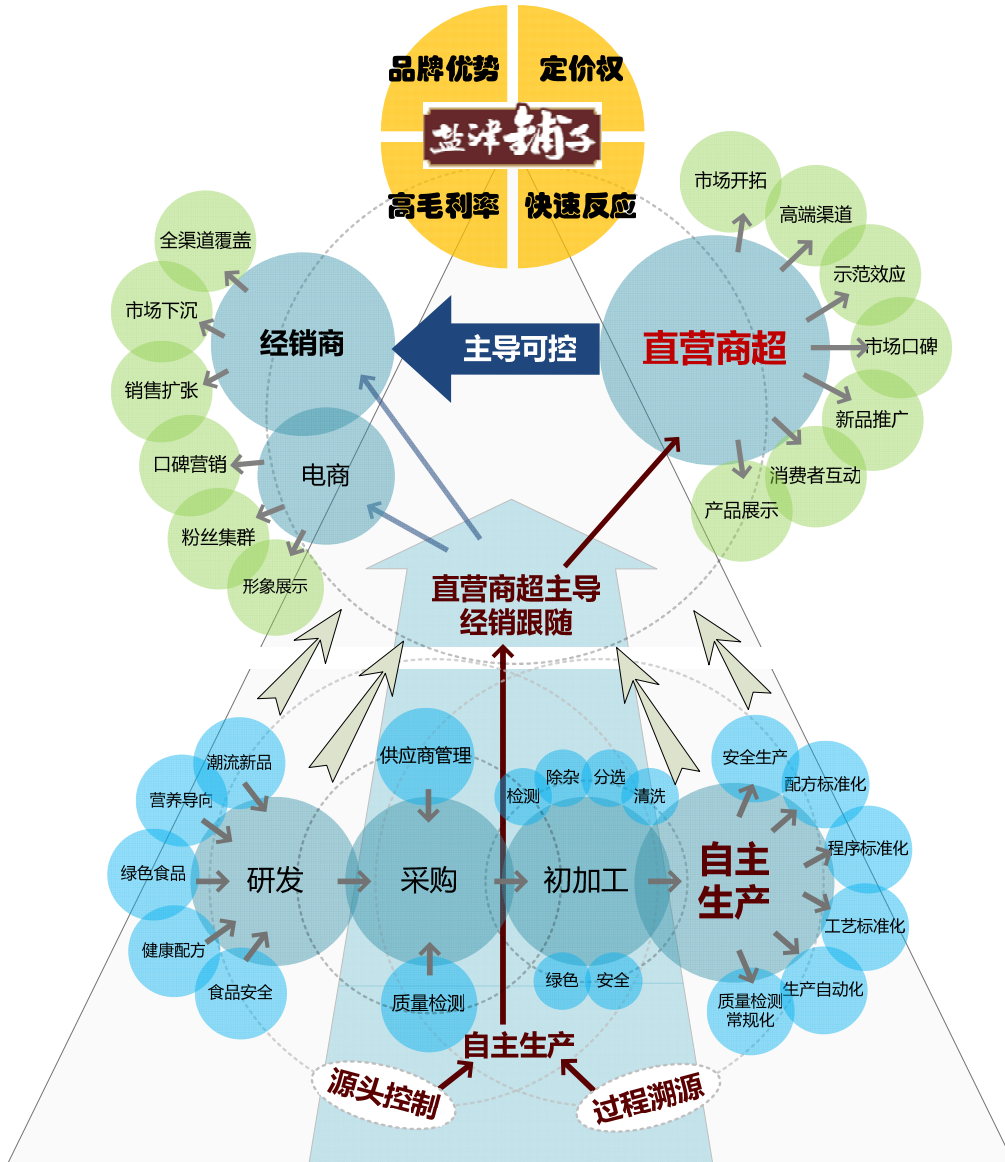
品牌优势
定价权
盐津铺子
高毛利率
快速反应

全渠道覆盖
市场下沉
销售扩张
口碑营销
粉丝集群
形象展示
经销商
电商
主导可控
直营商超
市场开拓
高端渠道
示范效应
市场口碑
新品推广
消费者互动
产品展示

直营商超主导
经销跟随

潮流新品
营养导向
绿色食品
健康配方
食品安全
研发
供应商管理
采购
质量检测
检测
除杂
分选
清洗
初加工
绿色
安全
自主生产
安全生产
配方标准化
程序标准化
工艺标准化
生产自动化
质量检测常规化

自主生产
源头控制
过程溯源